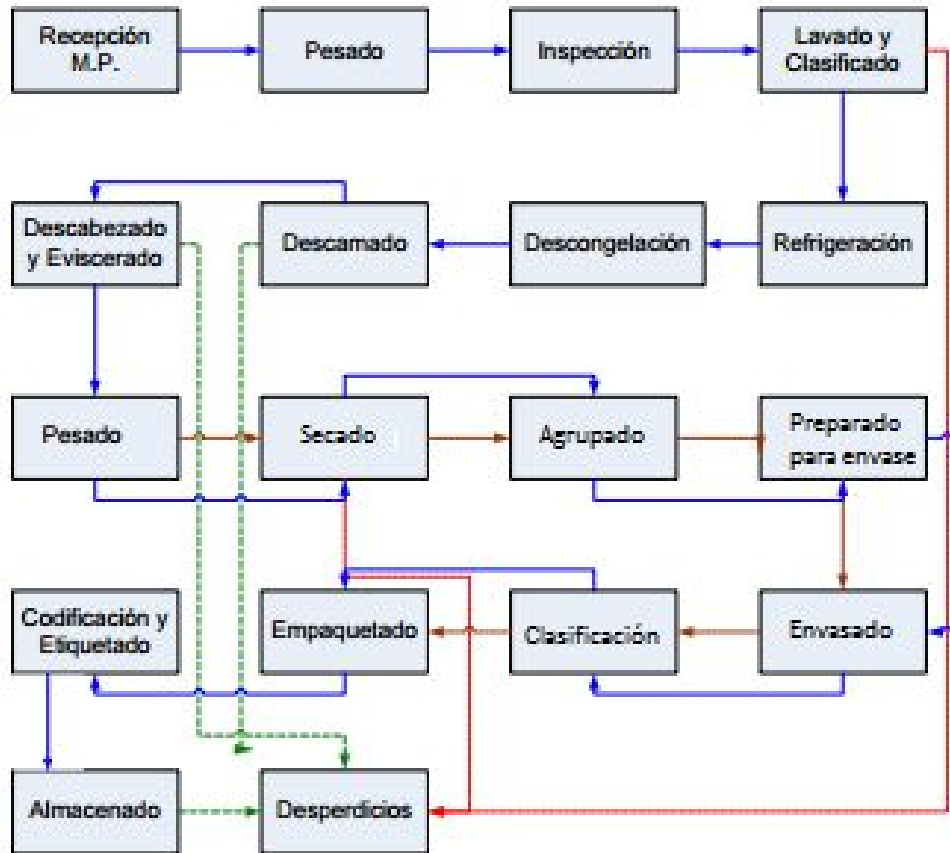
Recepción M.P.

Pesado

Inspección

Lavado y Clasificado

Descabezado y Eviscerado

Descamado

Descongelación

Refrigeración

Pesado

Secado

Agrupado

Preparado para envase

Codificación y Etiquetado

Empaquetado

Clasificación

Envasado

Almacenado

Desperdicios